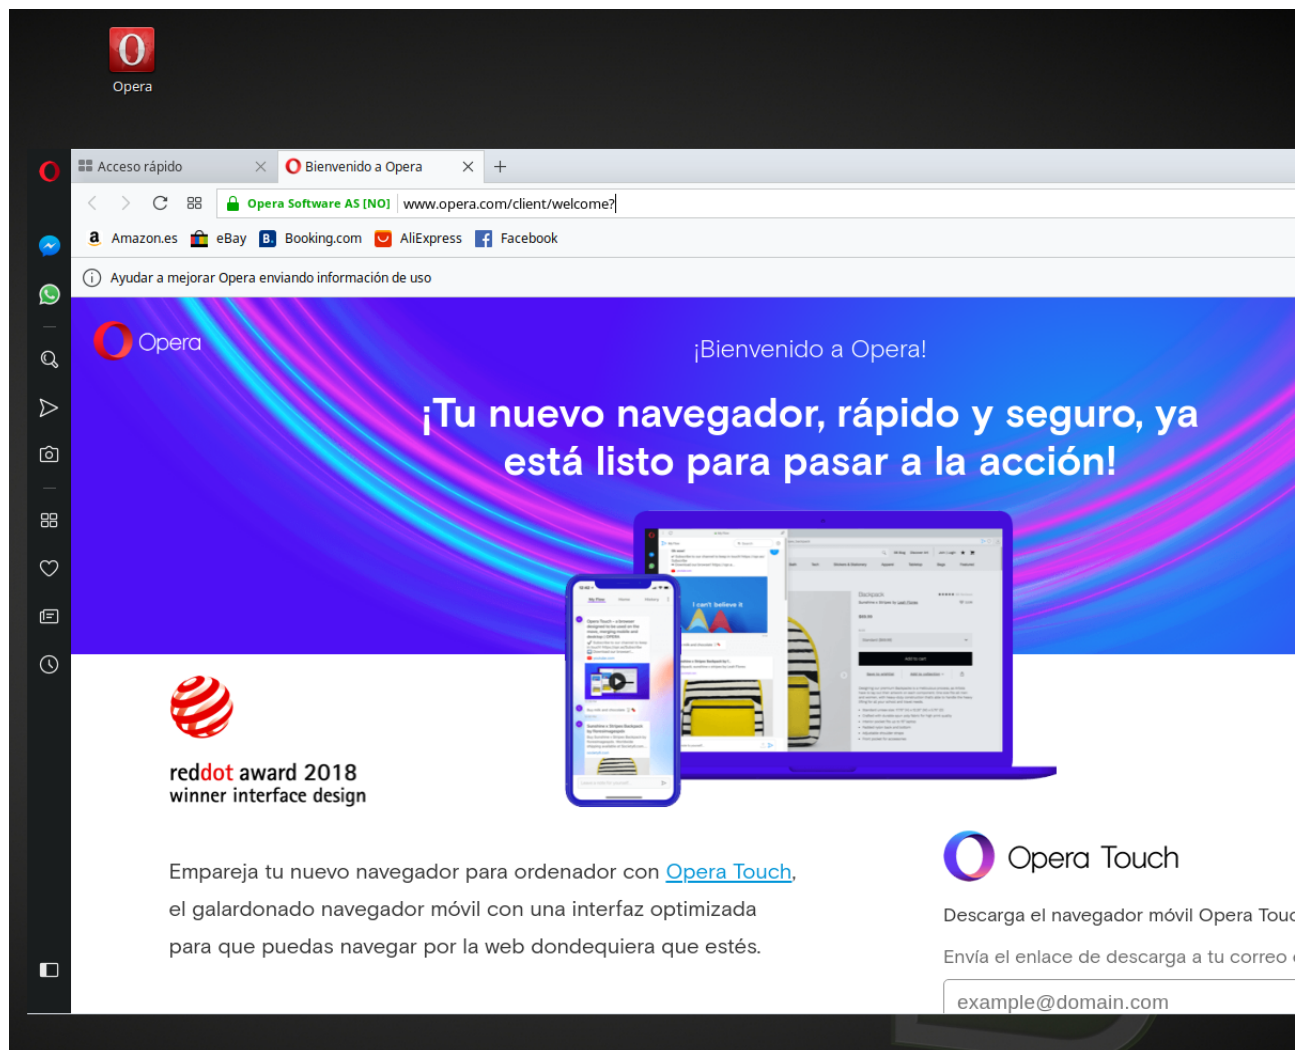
Opera

Acceso rápido

Bienvenido a Opera

Opera Software AS [NO] www.opera.com/client/welcome?

Amazon.es eBay Booking.com AliExpress Facebook

Ayudar a mejorar Opera enviando información de uso

Opera

¡Bienvenido a Opera!

¡Tu nuevo navegador, rápido y seguro, ya está listo para pasar a la acción!

reddot award 2018
winner interface design

Empareja tu nuevo navegador para ordenador con Opera Touch, el galardonado navegador móvil con una interfaz optimizada para que puedas navegar por la web dondequiera que estés.

Opera Touch

Descarga el navegador móvil Opera Touc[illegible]

Envía el enlace de descarga a tu correo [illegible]

example@domain.com